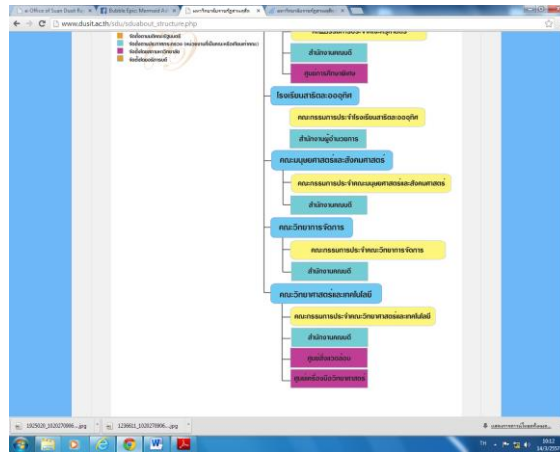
e-Office of Suan Dusit Ra | Bubble Epic Mermaid Ad | มหาวิทยาลัยสวนดุสิต | มหาวิทยาลัยสวนดุสิต

www.dusit.ac.th/sdu/sduabout_structure.php

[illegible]
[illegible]
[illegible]
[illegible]
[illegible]

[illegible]

สำนักงานคณบดี

ศูนย์การศึกษาพิเศษ

โรงเรียนสาธิตละอออุทิศ

คณะกรรมการประจำโรงเรียนสาธิตละอออุทิศ

สำนักงานผู้อำนวยการ

คณะมนุษยศาสตร์และสังคมศาสตร์

คณะกรรมการประจำคณะมนุษยศาสตร์และสังคมศาสตร์

สำนักงานคณบดี

คณะวิทยาการจัดการ

คณะกรรมการประจำคณะวิทยาการจัดการ

สำนักงานคณบดี

คณะวิทยาศาสตร์และเทคโนโลยี

คณะกรรมการประจำคณะวิทยาศาสตร์และเทคโนโลยี

สำนักงานคณบดี

ศูนย์สิ่งแวดล้อม

ศูนย์เครื่องมือวิทยาศาสตร์

1025520_1020270866....jpg | 1239011_1020270866....jpg

แสดงการดาวน์โหลดทั้งหมด...

TH 10:12 14/1/2557